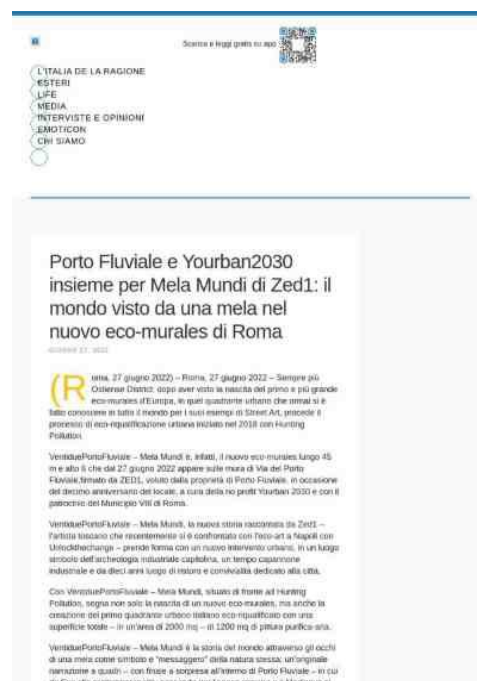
Scarica e leggi gratis su app

L'ITALIA DE LA RAGIONE
ESTERI
LIFE
MEDIA
INTERVISTE E OPINIONI
EMOTICON
CHI SIAMO

Porto Fluviale e Yourban2030 insieme per Mela Mundi di Zed1: il mondo visto da una mela nel nuovo eco-murales di Roma

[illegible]

(Roma, 27 giugno 2022) – Roma, 27 giugno 2022 – Sempre più Ostiense District: dopo aver visto la nascita del primo e più grande eco-murales d'Europa, in quel quadrante urbano che ormai si è fatto conoscere in tutto il mondo per i suoi esempi di Street Art, procede il processo di eco-riqualificazione urbana iniziato nel 2018 con Hunting Pollution.

VentiduePortoFluviale – Mela Mundi è, infatti, il nuovo eco-murales lungo 45 m e alto 6 che dal 27 giugno 2022 appare sulle mura di Via del Porto Fluviale, firmato da ZED1, voluto dalla proprietà di Porto Fluviale, in occasione del decimo anniversario del locale, a cura della no profit Yourban 2030 e con il patrocinio del Municipio VIII di Roma.

VentiduePortoFluviale – Mela Mundi, la nuova storia raccontata da Zed1 – l'artista toscano che recentemente si è confrontato con l'eco-art a Napoli con Unlockthechange – prende forma con un nuovo intervento urbano, in un luogo simbolo dell'archeologia industriale capitolina, un tempo capannone industriale e da dieci anni luogo di ristoro e convivialità dedicato alla città.

Con VentiduePortoFluviale – Mela Mundi, situato di fronte ad Hunting Pollution, segna non solo la nascita di un nuovo eco-murales, ma anche la creazione del primo quadrante urbano italiano eco-riqualificato con una superficie totale – in un'area di 2000 mq – di 1200 mq di pittura purifica-aria.

VentiduePortoFluviale – Mela Mundi è la storia del mondo attraverso gli occhi di una mela come simbolo e "messaggero" della natura stessa, un'originale narrazione a quadri – con frutta e sorpresa all'interno di Porto Fluviale – in cui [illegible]